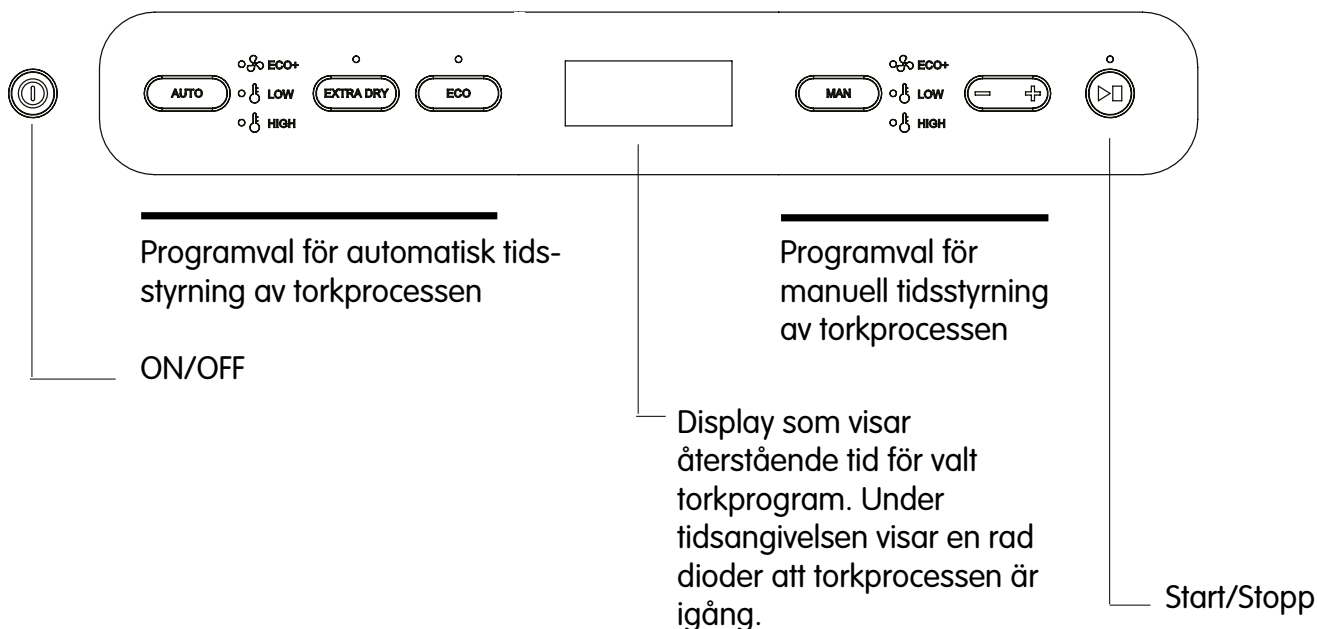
AUTO
ECO+
LOW
HIGH
EXTRA DRY
ECO
MAN
ECO+
LOW
HIGH
− +

Programval för automatisk tidsstyrning av torkprocessen

Programval för manuell tidsstyrning av torkprocessen

ON/OFF

Display som visar återstående tid för valt torkprogram. Under tidsangivelsen visar en rad dioder att torkprocessen är igång.

Start/Stopp